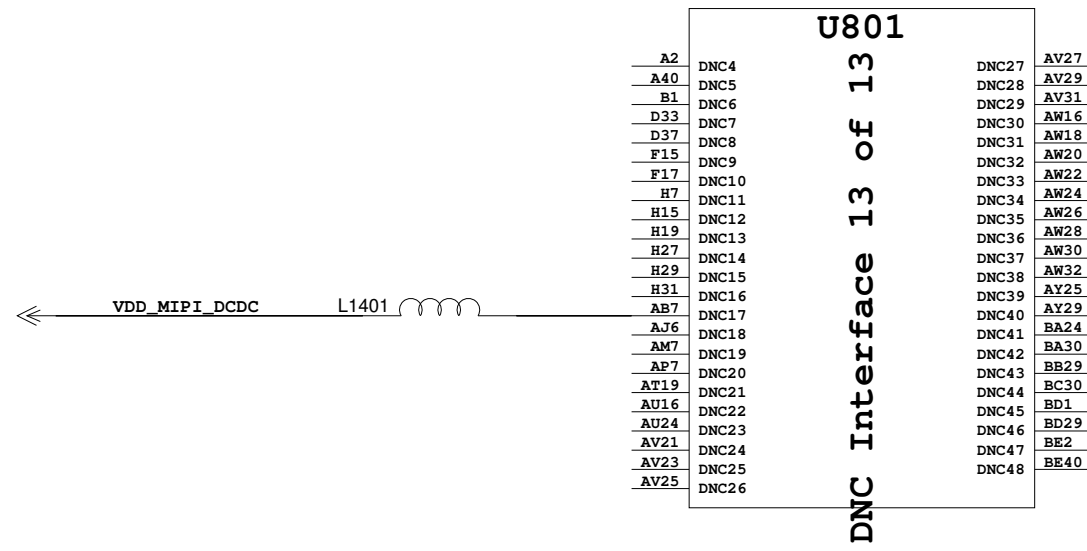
U801

DNC Interface 13 of 13

VDD_MIPI_DCDC
L1401

| Pin | Signal |
|---|---|
| A2 | DNC4 |
| A40 | DNC5 |
| B1 | DNC6 |
| D33 | DNC7 |
| D37 | DNC8 |
| F15 | DNC9 |
| F17 | DNC10 |
| H7 | DNC11 |
| H15 | DNC12 |
| H19 | DNC13 |
| H27 | DNC14 |
| H29 | DNC15 |
| H31 | DNC16 |
| AB7 | DNC17 |
| AJ6 | DNC18 |
| AM7 | DNC19 |
| AP7 | DNC20 |
| AT19 | DNC21 |
| AU16 | DNC22 |
| AU24 | DNC23 |
| AV21 | DNC24 |
| AV23 | DNC25 |
| AV25 | DNC26 |

| Signal | Pin |
|---|---|
| DNC27 | AV27 |
| DNC28 | AV29 |
| DNC29 | AV31 |
| DNC30 | AW16 |
| DNC31 | AW18 |
| DNC32 | AW20 |
| DNC33 | AW22 |
| DNC34 | AW24 |
| DNC35 | AW26 |
| DNC36 | AW28 |
| DNC37 | AW30 |
| DNC38 | AW32 |
| DNC39 | AY25 |
| DNC40 | AY29 |
| DNC41 | BA24 |
| DNC42 | BA30 |
| DNC43 | BB29 |
| DNC44 | BC30 |
| DNC45 | BD1 |
| DNC46 | BD29 |
| DNC47 | BE2 |
| DNC48 | BE40 |